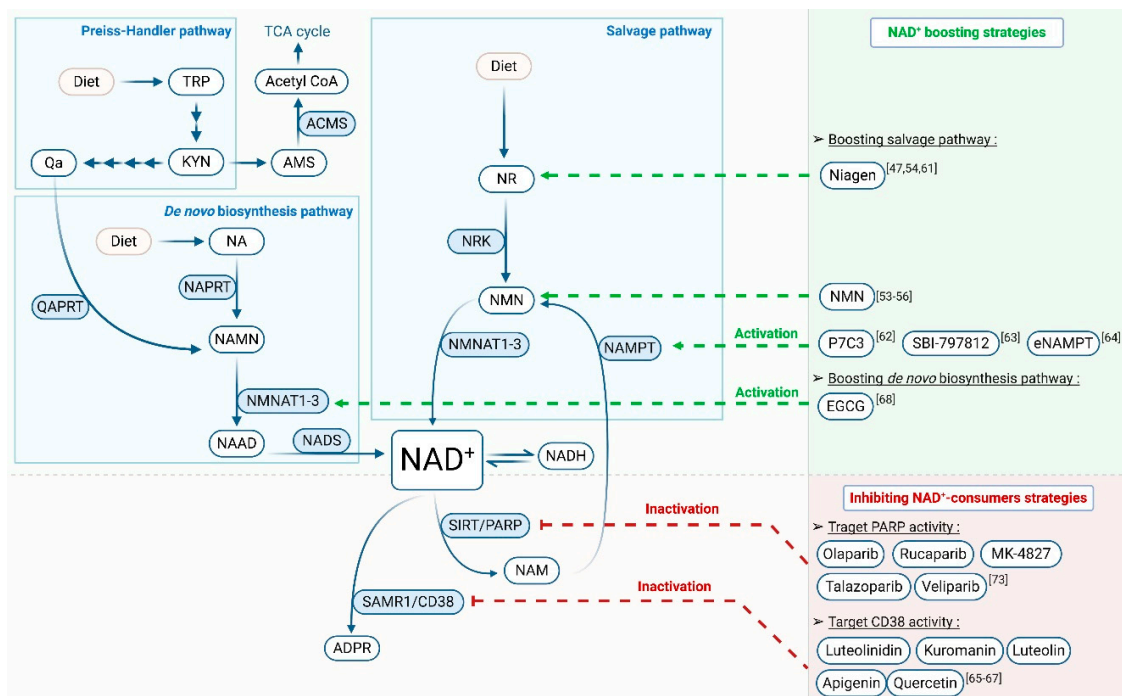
Preiss-Handler pathway

TCA cycle

Diet

TRP

Acetyl CoA

ACMS

Qa

KYN

AMS

De novo biosynthesis pathway

Diet

NA

NAPRT

QAPRT

NAMN

NMNAT1-3

NAAD

NADS

Salvage pathway

Diet

NR

NRK

NMN

NMNAT1-3

NAMPT

NAD$^+$

NADH

SIRT/PARP

NAM

SAMR1/CD38

ADPR

NAD$^+$ boosting strategies

➢ Boosting salvage pathway :

Niagen$^{[47,54,61]}$

NMN$^{[53-56]}$

Activation

P7C3$^{[62]}$ SBI-797812$^{[63]}$ eNAMPT$^{[64]}$

➢ Boosting de novo biosynthesis pathway :

Activation

EGCG$^{[68]}$

Inactivation

Inhibiting NAD$^+$-consumers strategies

➢ Traget PARP activity :

Olaparib Rucaparib MK-4827

Talazoparib Veliparib$^{[73]}$

Inactivation

➢ Target CD38 activity :

Luteolinidin Kuromanin Luteolin

Apigenin Quercetin$^{[65-67]}$